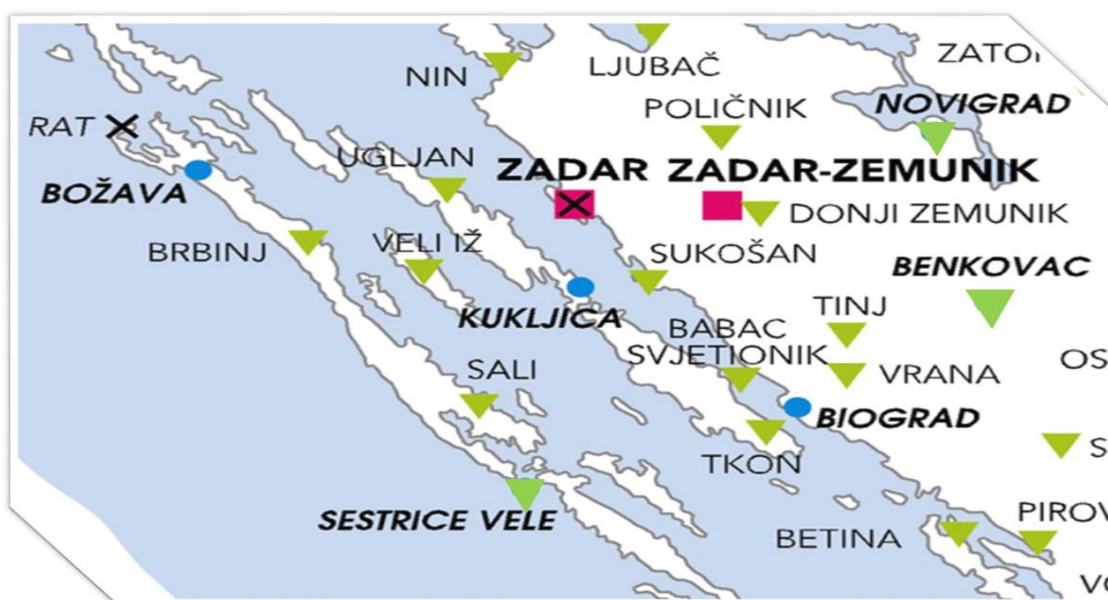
NIN
LJUBAČ
ZATO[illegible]
NOVIGRAD
POLIČNIK
RAT
UGLJAN
ZADAR
ZADAR-ZEMUNIK
BOŽAVA
DONJI ZEMUNIK
BRBINJ
VELI IŽ
SUKOŠAN
BENKOVAC
TINJ
KUKLJICA
BABAC
SVJETIONIK
OS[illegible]
SALI
VRANA
BIOGRAD
S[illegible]
TKON
SESTRICE VELE
PIROV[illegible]
BETINA
V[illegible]